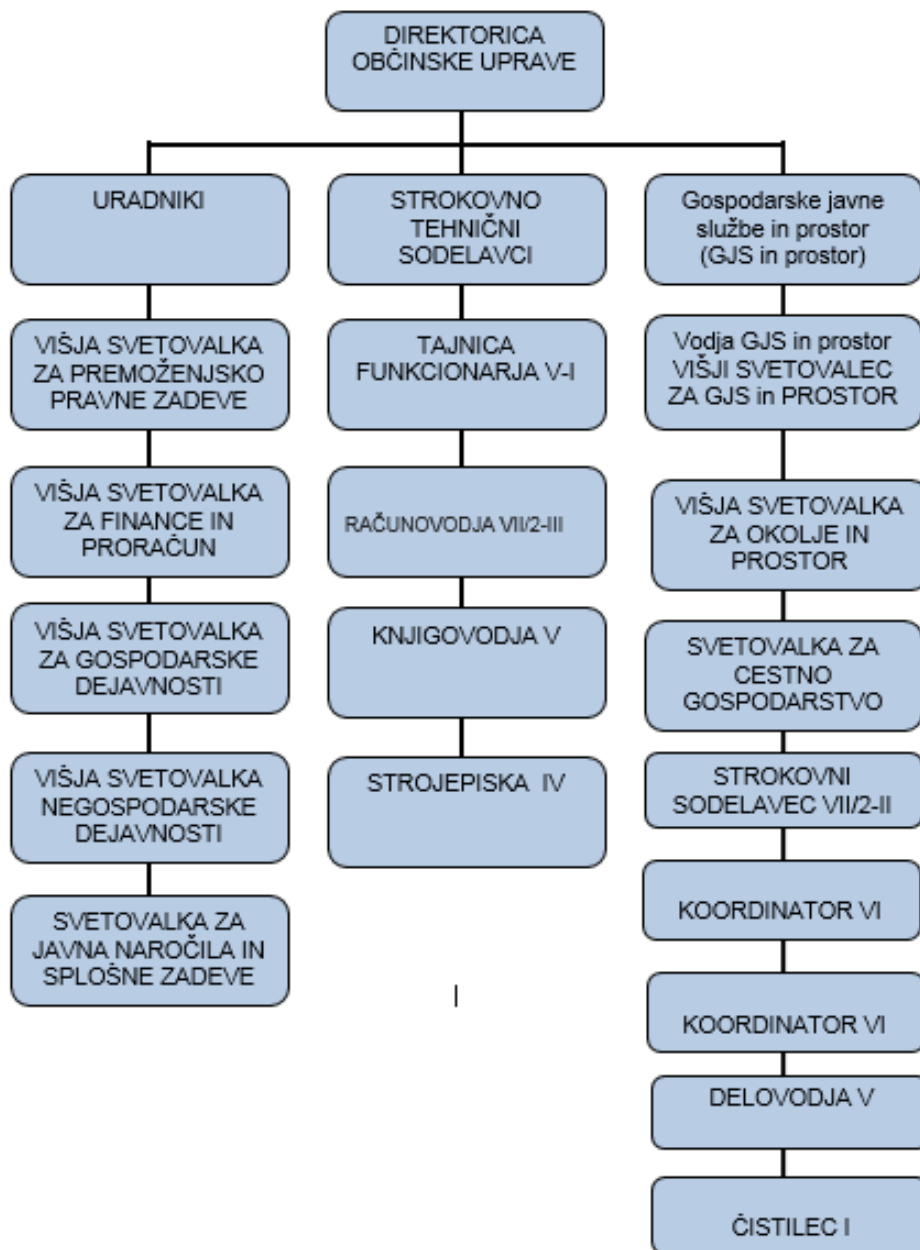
DIREKTORICA OBČINSKE UPRAVE

URADNIKI

VIŠJA SVETOVALKA ZA PREMOŽENJSKO PRAVNE ZADEVE

VIŠJA SVETOVALKA ZA FINANCE IN PRORAČUN

VIŠJA SVETOVALKA ZA GOSPODARSKE DEJAVNOSTI

VIŠJA SVETOVALKA NEGOSPODARSKE DEJAVNOSTI

SVETOVALKA ZA JAVNA NAROČILA IN SPLOŠNE ZADEVE

STROKOVNO TEHNIČNI SODELAVCI

TAJNICA FUNKCIONARJA V-I

RAČUNOVODJA VII/2-III

KNJIGOVODJA V

STROJEPISKA IV

I

Gospodarske javne službe in prostor (GJS in prostor)

Vodja GJS in prostor VIŠJI SVETOVALEC ZA GJS in PROSTOR

VIŠJA SVETOVALKA ZA OKOLJE IN PROSTOR

SVETOVALKA ZA CESTNO GOSPODARSTVO

STROKOVNI SODELAVEC VII/2-II

KOORDINATOR VI

KOORDINATOR VI

DELOVODJA V

ČISTILEC I